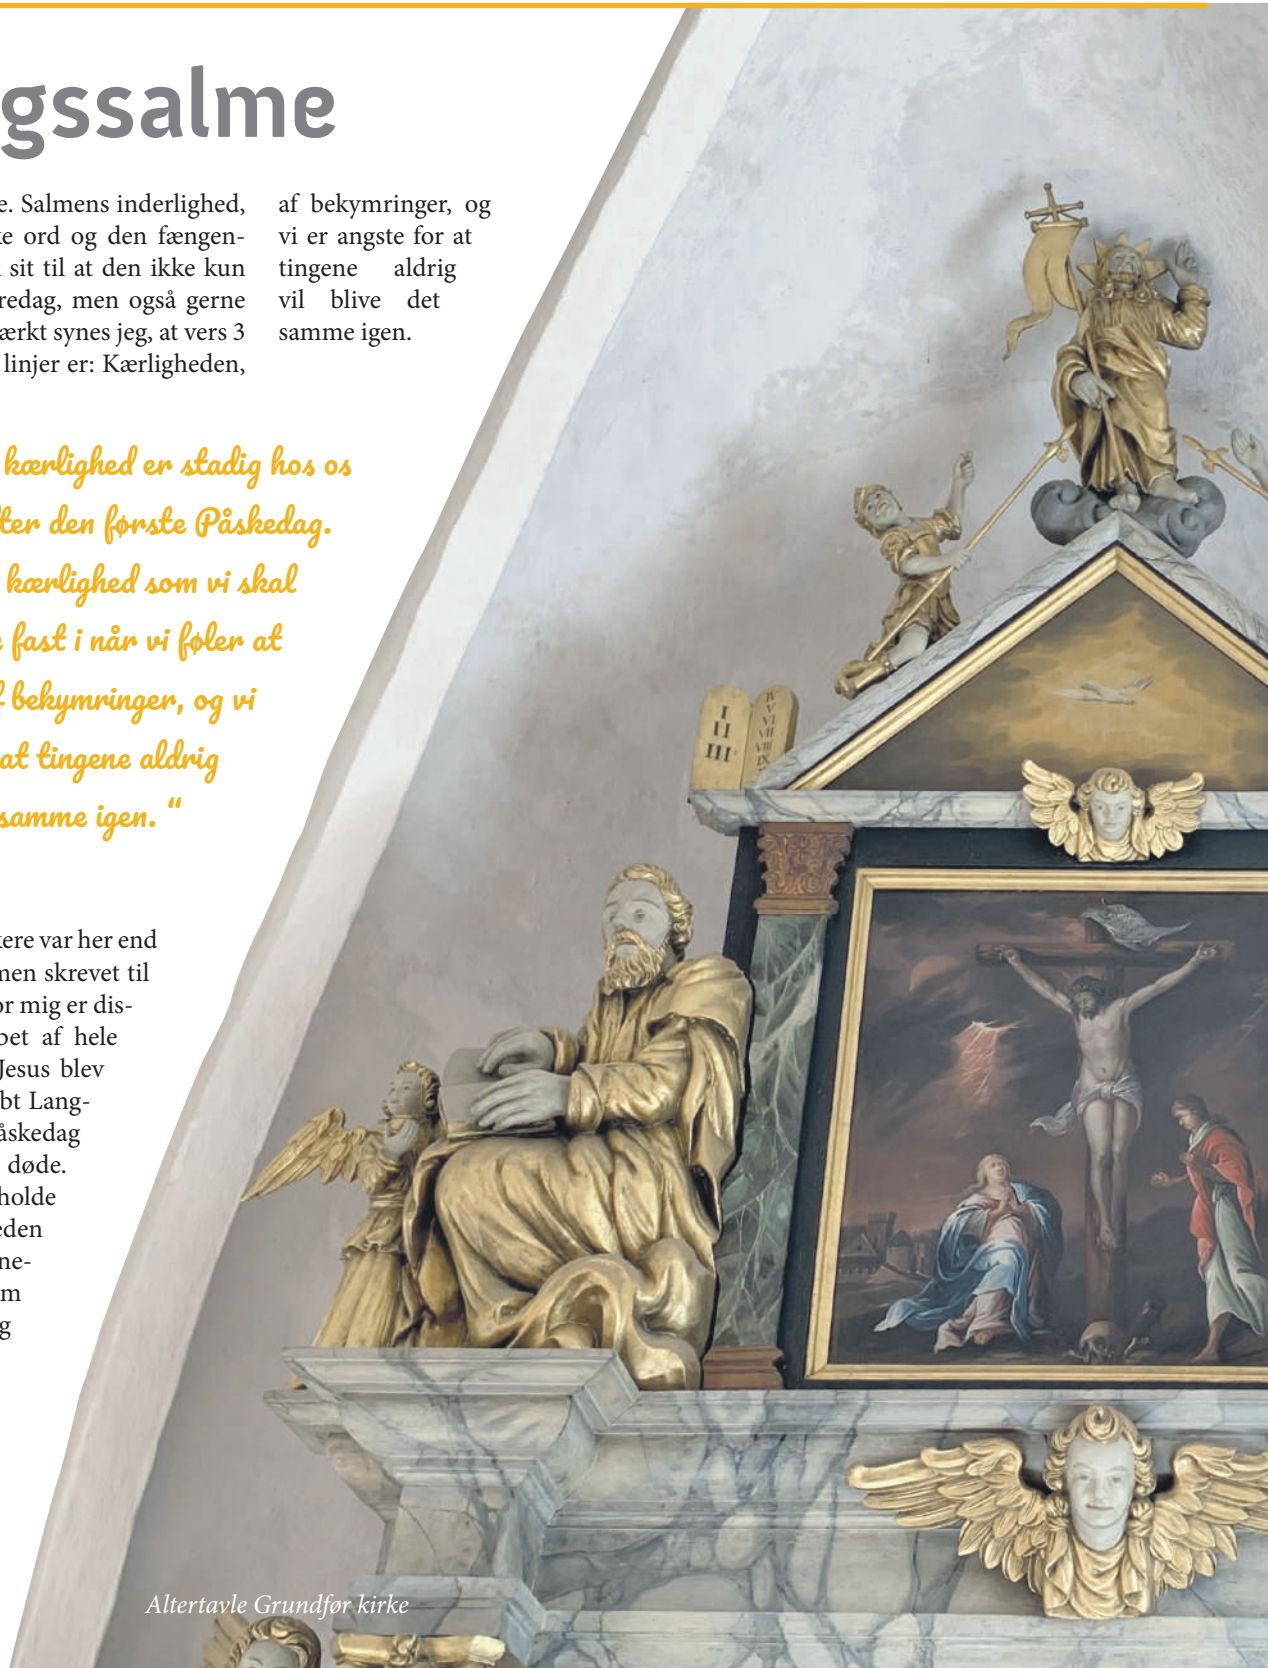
gssalme

e. Salmens inderlighed, e ord og den fængen- sit til at den ikke kun redag, men også gerne ærkt synes jeg, at vers 3 linjer er: Kærligheden,

af bekymringer, og vi er angste for at tingene aldrig vil blive det samme igen.

kærlighed er stadig hos os ter den første Påskedag. kærlighed som vi skal fast i når vi føler at bekymringer, og vi at tingene aldrig samme igen."

ere var her end nen skrevet til r mig er dis- bet af hele Jesus blev bt Lang- åskedag døde. holde eden ne- m g

I II III

IV V VI VII VIII IX

Altertavle Grundfør kirke